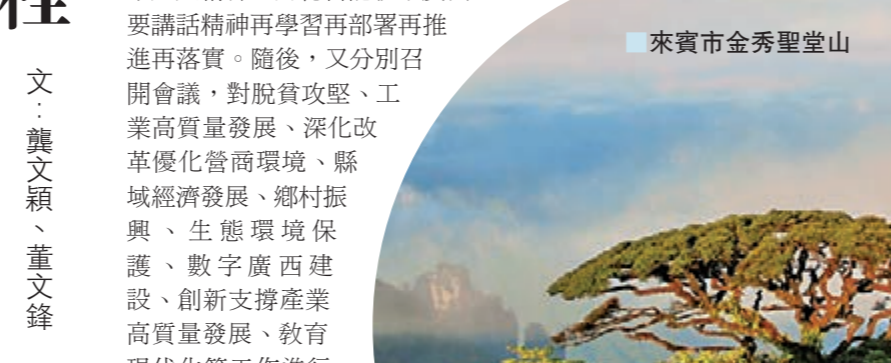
文·龔文穎、董文鋒

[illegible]
要講話精神再學習再部署再推進再落實。隨後，又分別召開會議，對脫貧攻堅、工業高質量發展、深化改革優化營商環境、縣域經濟發展、鄉村振興、生態環境保護、數字廣西建設、創新支撐產業高質量發展、教育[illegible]

來賓市金秀聖堂山